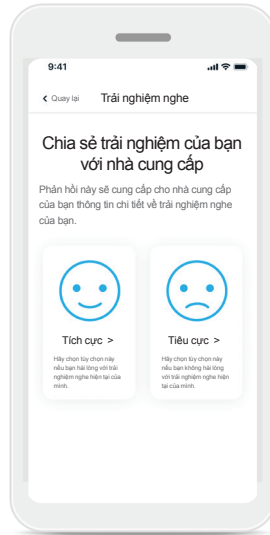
9:41

Quay lại Trải nghiệm nghe

Chia sẻ trải nghiệm của bạn với nhà cung cấp

Phản hồi này sẽ cung cấp cho nhà cung cấp của bạn thông tin chi tiết về trải nghiệm nghe của bạn.

Tích cực >

Hãy chọn tùy chọn này nếu bạn hài lòng với trải nghiệm nghe hiện tại của mình.

Tiêu cực >

Hãy chọn tùy chọn này nếu bạn không hài lòng với trải nghiệm nghe hiện tại của mình.